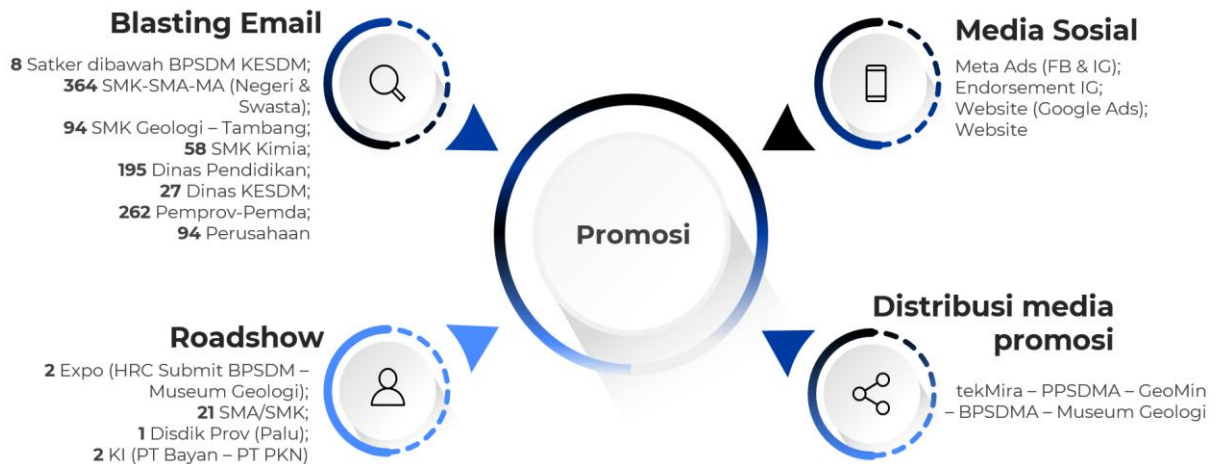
Blasting Email

**8** Satker dibawah BPSDM KESDM;
**364** SMK-SMA-MA (Negeri & Swasta);
**94** SMK Geologi – Tambang;
**58** SMK Kimia;
**195** Dinas Pendidikan;
**27** Dinas KESDM;
**262** Pemprov-Pemda;
**94** Perusahaan

Media Sosial

Meta Ads (FB & IG);
Endorsement IG;
Website (Google Ads);
Website

Promosi

Roadshow

**2** Expo (HRC Submit BPSDM – Museum Geologi);
**21** SMA/SMK;
**1** Disdik Prov (Palu);
**2** KI (PT Bayan – PT PKN)

Distribusi media promosi

tekMira – PPSDMA – GeoMin – BPSDMA – Museum Geologi